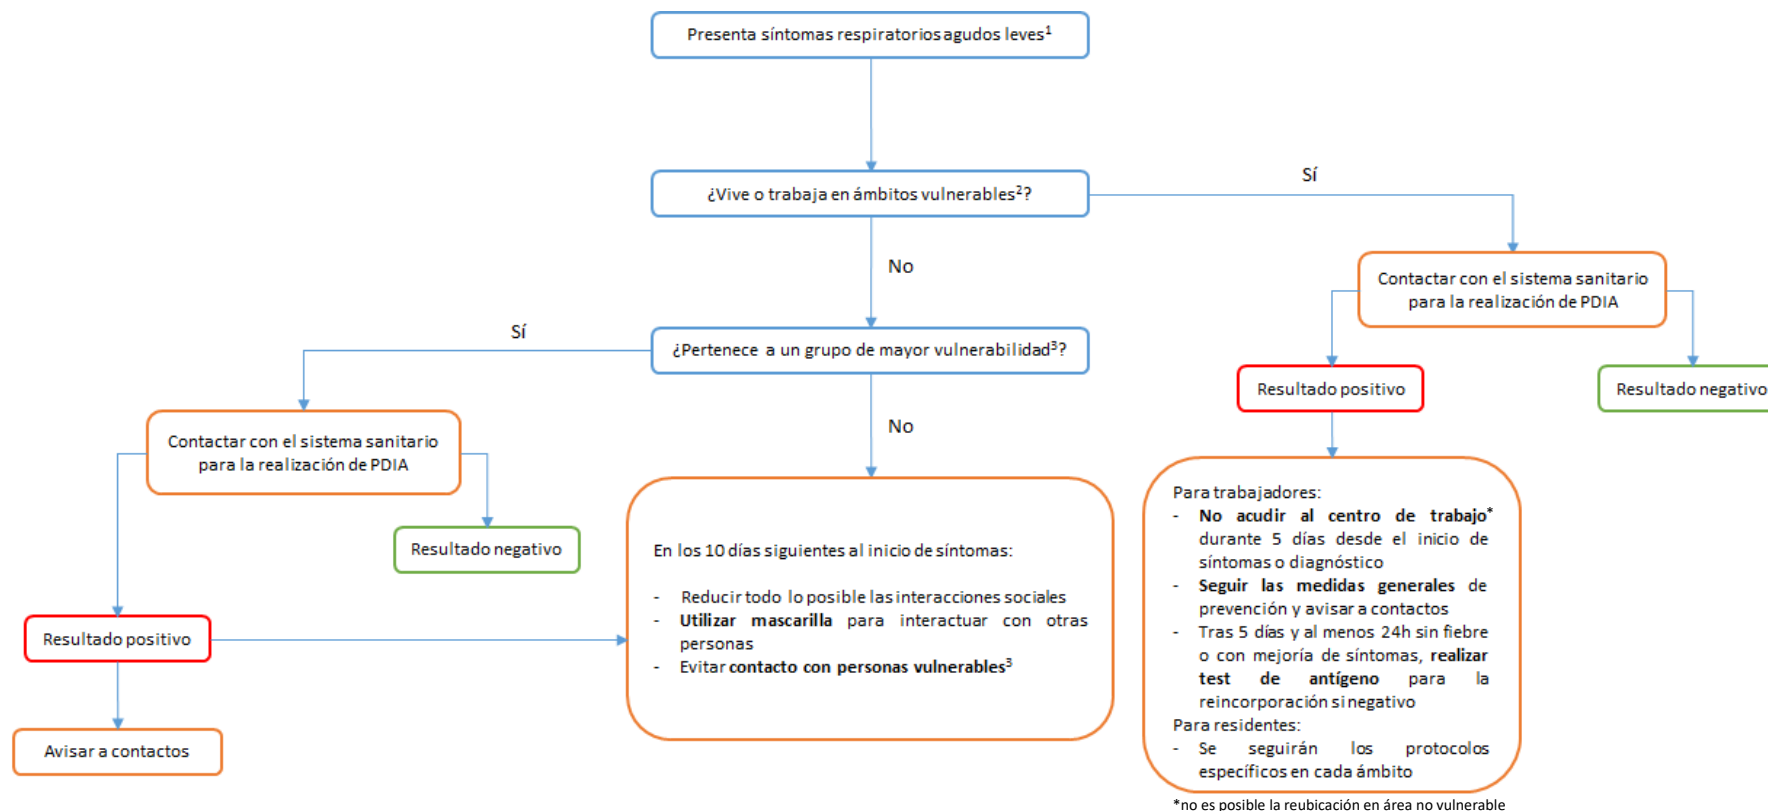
Presenta síntomas respiratorios agudos leves$^1$

¿Vive o trabaja en ámbitos vulnerables$^2$?

Sí

Contactar con el sistema sanitario para la realización de PDIA

Resultado positivo

Resultado negativo

Para trabajadores:
- **No acudir al centro de trabajo***
durante 5 días desde el inicio de síntomas o diagnóstico
- **Seguir las medidas generales** de prevención y avisar a contactos
- Tras 5 días y al menos 24h sin fiebre o con mejoría de síntomas, **realizar test de antígeno** para la reincorporación si negativo

Para residentes:
- Se seguirán los protocolos específicos en cada ámbito

*no es posible la reubicación en área no vulnerable

No

¿Pertenece a un grupo de mayor vulnerabilidad$^3$?

Sí

Contactar con el sistema sanitario para la realización de PDIA

Resultado negativo

Resultado positivo

Avisar a contactos

No

En los 10 días siguientes al inicio de síntomas:

- Reducir todo lo posible las interacciones sociales
- **Utilizar mascarilla** para interactuar con otras personas
- Evitar **contacto con personas vulnerables$^3$**